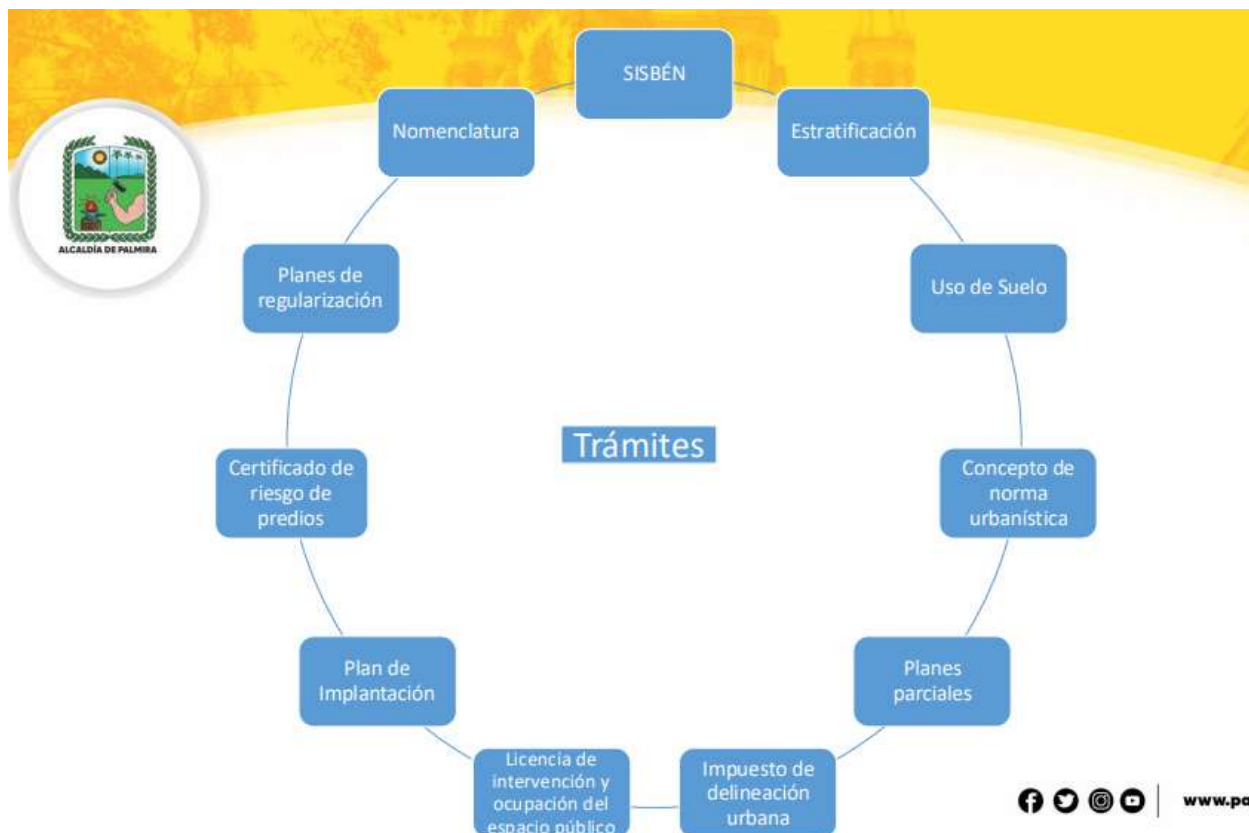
ALCALDÍA DE PALMIRA

SISBÉN

Estratificación

Uso de Suelo

Concepto de norma urbanística

Planes parciales

Impuesto de delineación urbana

Licencia de intervención y ocupación del espacio público

Plan de Implantación

Certificado de riesgo de predios

Planes de regularización

Nomenclatura

Trámites

www.pa